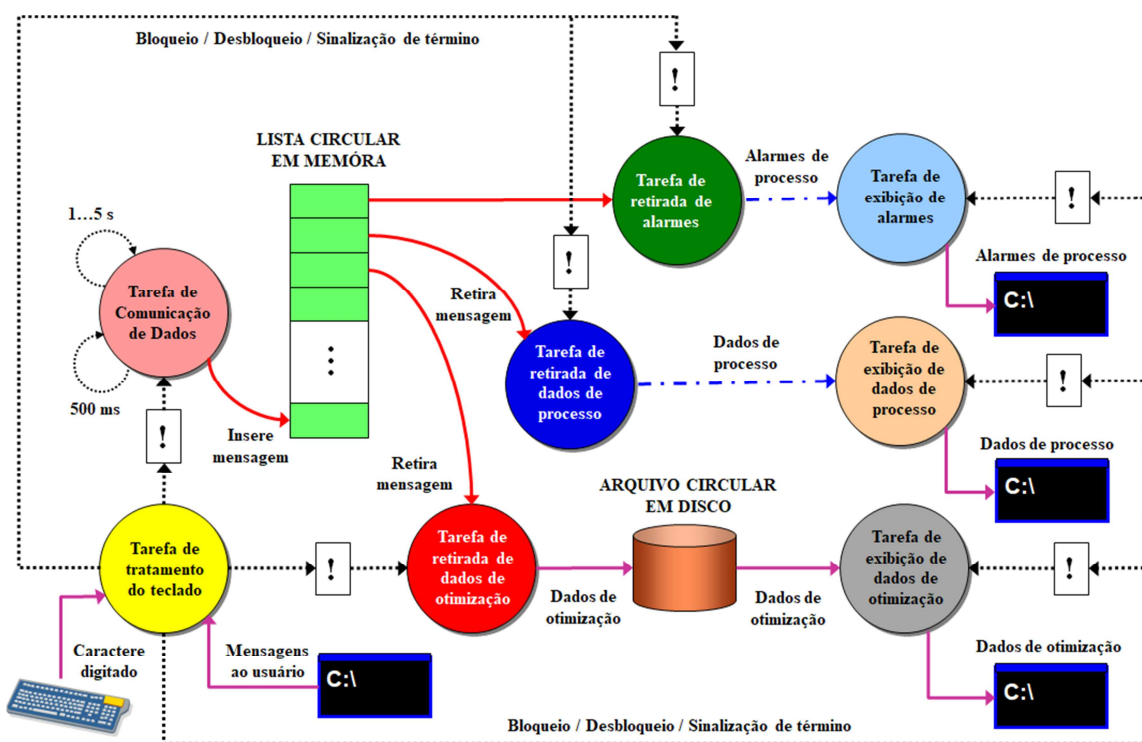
Bloqueio / Desbloqueio / Sinalização de término

!

LISTA CIRCULAR EM MEMÓRA

Tarefa de retirada de alarmes

Alarmes de processo

Tarefa de exibição de alarmes

!

1...5 s

!

Alarmes de processo

Tarefa de Comunicação de Dados

Retira mensagem

C:\

Tarefa de retirada de dados de processo

Dados de processo

Tarefa de exibição de dados de processo

!

500 ms

!

Insere mensagem

Dados de processo

Retira mensagem

C:\

ARQUIVO CIRCULAR EM DISCO

Tarefa de tratamento do teclado

!

Tarefa de retirada de dados de otimização

Tarefa de exibição de dados de otimização

!

Dados de otimização

Dados de otimização

Caractere digitado

Mensagens ao usuário

C:\

Dados de otimização

C:\

Bloqueio / Desbloqueio / Sinalização de término